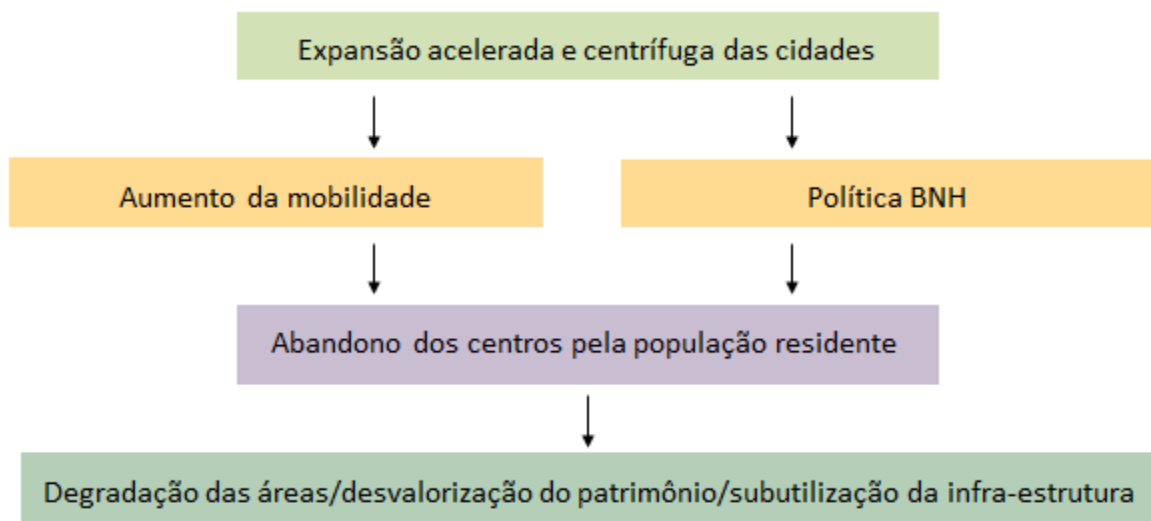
Expansão acelerada e centrífuga das cidades

Aumento da mobilidade

Política BNH

Abandono dos centros pela população residente

Degradação das áreas/desvalorização do patrimônio/subutilização da infra-estrutura